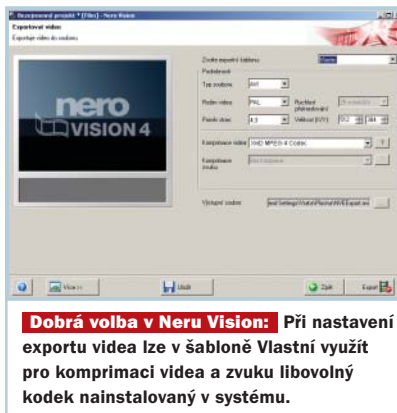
Bezejmenný projekt * [Film] - Nero Vision

Exportovat video

Exportuje video do souboru

nero VISION 4

Zvolte exportní šablonu: Vlastní

Podrobnosti

Typ souboru: AVI

Režim videa: PAL

Rozlišení (převzorkování): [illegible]

Poměr stran: 4:3

Velikost (X/Y): 352 288

Komprimace videa: XviD MPEG-4 Codec

Komprimace zvuku: Bez komprimace

Výstupní soubor: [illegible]

Více >>

Uložit

Zpět

Export

Dobrá volba v Neru Vision: Při nastavení exportu videa lze v šabloně Vlastní využít pro komprimaci videa a zvuku libovolný kodek nainstalovaný v systému.